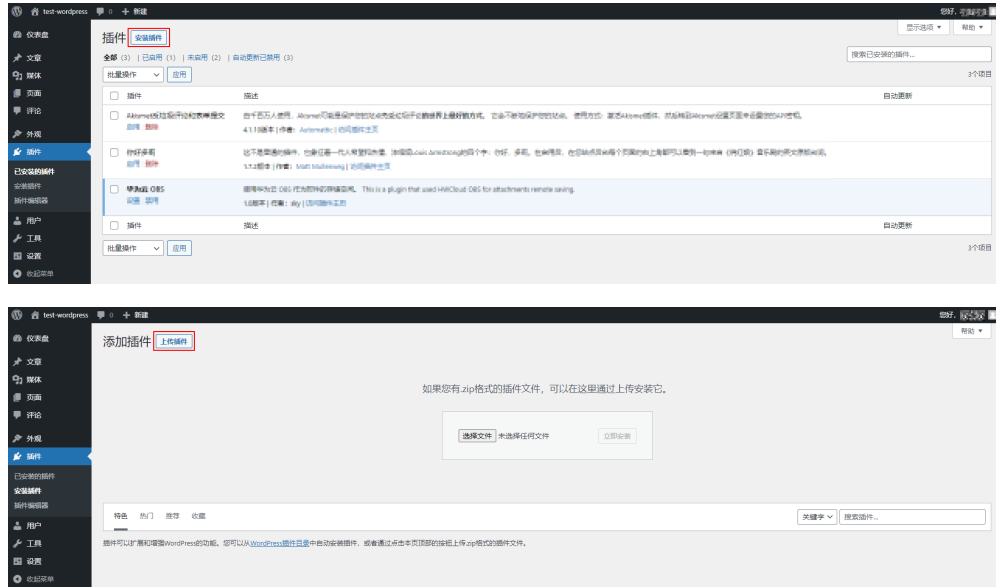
test-wordpress 0 + 新建

您好，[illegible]

显示选项 ▼ 帮助 ▼

仪表盘
文章
媒体
页面
评论
外观
插件
已安装的插件
安装插件
插件编辑器
用户
工具
设置
收起菜单

插件 安装插件

全部 (3) | 已启用 (1) | 未启用 (2) | 自动更新已禁用 (3)

搜索已安装的插件...

批量操作 应用

3个项目

| 插件 | 描述 | 自动更新 |
|---|---|---|
| Akismet反垃圾评论和表单提交 启用 删除 | 由千百万人使用，Akismet可能是保护您的站点免受垃圾评论最好的方式。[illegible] 4.1.1版本 \| 作者: Automattic \| 访问插件主页 | |
| 你好多莉 启用 删除 | 这不是普通的插件，它象征着一代人希望和热情。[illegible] 1.7.2版本 \| 作者: Matt Mullenweg \| 访问插件主页 | |
| 华为云 OBS 设置 禁用 | 使用华为云 OBS 作为附件的存储空间。This is a plugin that used HWCloud OBS for attachments remote saving. 1.0版本 \| 作者: sky \| 访问插件主页 | |
| 插件 | 描述 | 自动更新 |

批量操作 应用

3个项目

test-wordpress 0 + 新建

您好，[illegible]

帮助 ▼

仪表盘
文章
媒体
页面
评论
外观
插件
已安装的插件
安装插件
插件编辑器
用户
工具
设置
收起菜单

添加插件 上传插件

如果您有.zip格式的插件文件，可以在这里通过上传安装它。

选择文件 未选择任何文件 立即安装

特色 热门 推荐 收藏

关键字 搜索插件...

插件可以扩展和增强WordPress的功能。您可以从WordPress插件目录中自动安装插件，或者通过点击本页顶部的按钮上传.zip格式的插件文件。